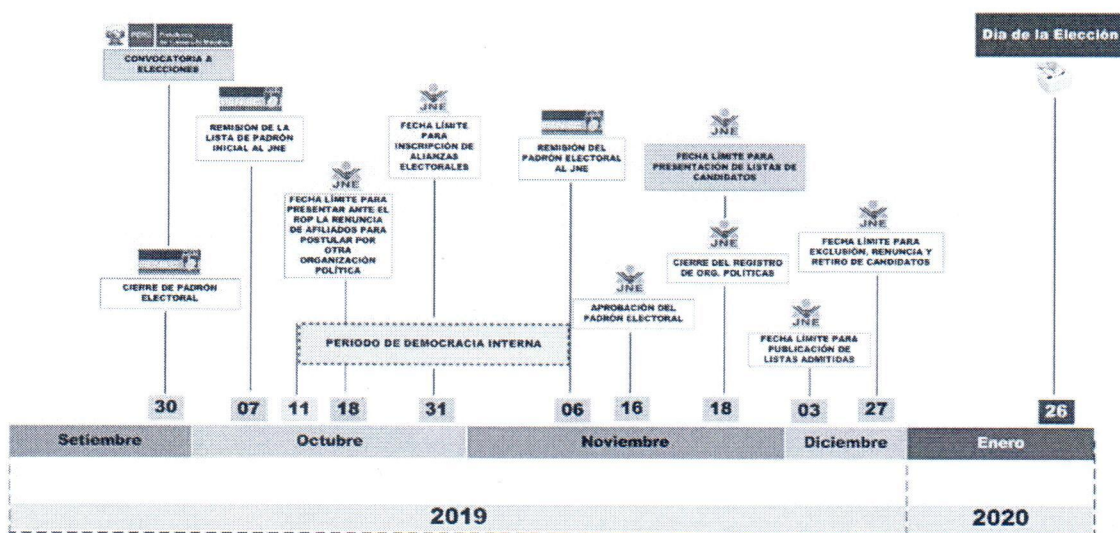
PERÚ Presidencia del Consejo de Ministros

CONVOCATORIA A ELECCIONES

REMISION DE LA LISTA DE PADRÓN INICIAL AL JNE

JNE

FECHA LÍMITE PARA INSCRIPCIÓN DE ALIANZAS ELECTORALES

REMISIÓN DEL PADRÓN ELECTORAL AL JNE

JNE

FECHA LÍMITE PARA PRESENTACIÓN DE LISTAS DE CANDIDATOS

Dia de la Elección

JNE

FECHA LÍMITE PARA PRESENTAR ANTE EL ROP LA RENUNCIA DE AFILIADOS PARA POSTULAR POR OTRA ORGANIZACIÓN POLÍTICA

CIERRE DE PADRÓN ELECTORAL

JNE

CIERRE DEL REGISTRO DE ORG. POLÍTICAS

JNE

FECHA LÍMITE PARA EXCLUSIÓN, RENUNCIA Y RETIRO DE CANDIDATOS

JNE

APROBACIÓN DEL PADRÓN ELECTORAL

PERIODO DE DEMOCRACIA INTERNA

JNE

FECHA LÍMITE PARA PUBLICACIÓN DE LISTAS ADMITIDAS

30 07 11 18 31 06 16 18 03 27 26

| Setiembre | Octubre | Noviembre | Diciembre | Enero |
|---|---|---|---|---|

2019

2020